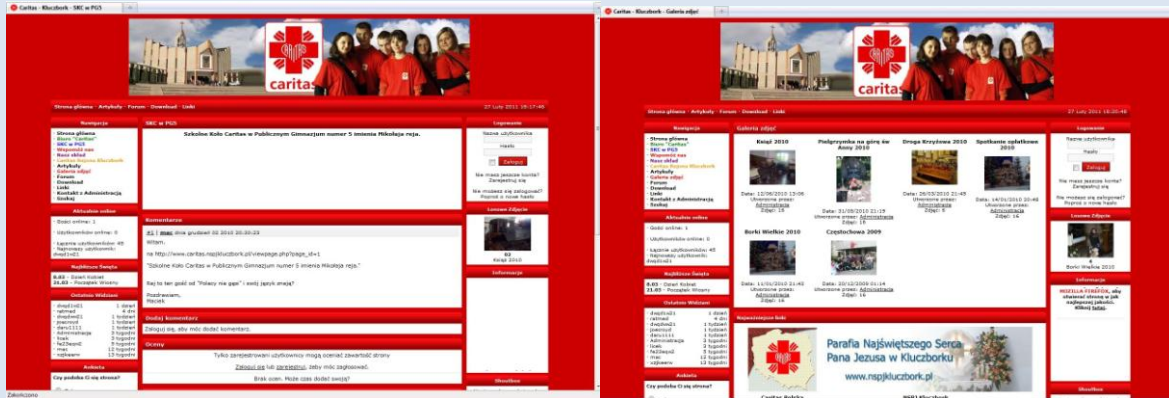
Caritas - Kluczbork - SKC w PG5

caritas

Strona główna · Artykuły · Forum · Download · Linki

27 Luty 2011 18:17:46

Nawigacja

Strona główna
Biuro "Caritas"
SKC w PG5
Wspomóż nas
Nasz skład
Caritas Pomoc Kluczbork
Artykuły
Galeria zdjęć
Forum
Download
Linki
Kontakt z Administracją
Szukaj

Aktualnie online

Gości online: 1

Użytkowników online: 0

Łącznie użytkowników: 45
Najnowszy użytkownik: dwajtrzy21

Najbliższe Święta

08.03 - Dzień Kobiet
21.03 - Początek Wiosny

Ostatnio Widziani

dwajtrzy21 1 dzień
ratmed 4 dni
dwajtwo21 1 tydzień
joecool 1 tydzień
daru1111 1 tydzień
Administracja 3 tygodni
lizak 3 tygodni
fe23wqe2 3 tygodni
mac 12 tygodni
vajbeem 13 tygodni

Ankieta

Czy podoba Ci się strona?

SKC w PG5

Szkolne Koło Caritas w Publicznym Gimnazjum numer 5 imienia Mikołaja reja.

Komentarze

#1 | mac dnia grudzień 02 2010 20:30:23

Witam,

na http://www.caritas.nspjkluczbork.pl/viewpage.php?page_id=1

"Szkolne Koło Caritas w Publicznym Gimnazjum numer 5 imienia Mikołaja reja."

Saj to tam gość od "Polacy nie gęsi" - swój język zmają?

Pozdrawiam,
Maciek

Dodaj komentarz

Zaloguj się, aby móc dodać komentarz.

Oceny

Tylko zarejestrowani użytkownicy mogą oceniać zawartość strony

Zaloguj się lub zarejestruj, żeby móc zagłosować.

Brak ocen. Może czas dodać swoją?

Logowanie

Nazwa użytkownika

Hasło

Zaloguj

Nie masz jeszcze konta?
Zarejestruj się

Nie możesz się zalogować?
Poproś o nowe hasło

Losowe Zdjęcie

92
Książ 2010

Informacje

Zakończono

Caritas - Kluczbork - Galeria zdjęć

caritas

Strona główna · Artykuły · Forum · Download · Linki

27 Luty 2011 18:20:46

Nawigacja

Strona główna
Biuro "Caritas"
SKC w PG5
Wspomóż nas
Nasz skład
Caritas Pomoc Kluczbork
Artykuły
Galeria zdjęć
Forum
Download
Linki
Kontakt z Administracją
Szukaj

Aktualnie online

Gości online: 1

Użytkowników online: 0

Łącznie użytkowników: 45
Najnowszy użytkownik: dwajtrzy21

Najbliższe Święta

08.03 - Dzień Kobiet
21.03 - Początek Wiosny

Ostatnio Widziani

dwajtrzy21 1 dzień
ratmed 4 dni
dwajtwo21 1 tydzień
joecool 1 tydzień
daru1111 1 tydzień
Administracja 3 tygodni
lizak 3 tygodni
fe23wqe2 3 tygodni
mac 12 tygodni
vajbeem 13 tygodni

Ankieta

Czy podoba Ci się strona?

Galeria zdjęć

Książ 2010
Data: 12/06/2010 13:06
Utworzone przez: Administracja
Zdjęć: 18

Pielgrzymka na górę św Anny 2010
Data: 31/05/2010 21:19
Utworzone przez: Administracja
Zdjęć: 18

Droga Krzyżowa 2010
Data: 29/03/2010 21:45
Utworzone przez: Administracja
Zdjęć: 9

Spotkanie opłatkowe 2010
Data: 14/01/2010 20:48
Utworzone przez: Administracja
Zdjęć: 14

Borki Wielkie 2010
Data: 11/01/2010 21:45
Utworzone przez: Administracja
Zdjęć: 14

Częstochowa 2009
Data: 20/12/2009 01:14
Utworzone przez: Administracja
Zdjęć: 16

Najważniejsze linki

Parafia Najświętszego Serca Pana Jezusa w Kluczborku
www.nspjkluczbork.pl

Caritas Polska
NSPJ Kluczbork

Logowanie

Nazwa użytkownika

Hasło

Zaloguj

Nie masz jeszcze konta?
Zarejestruj się

Nie możesz się zalogować?
Poproś o nowe hasło

Losowe Zdjęcie

4
Borki Wielkie 2010

Informacje

MOZILLA FIREFOX, aby otwierać stronę w jak najlepszej jakości. Kliknij tutaj.

Shoutbox